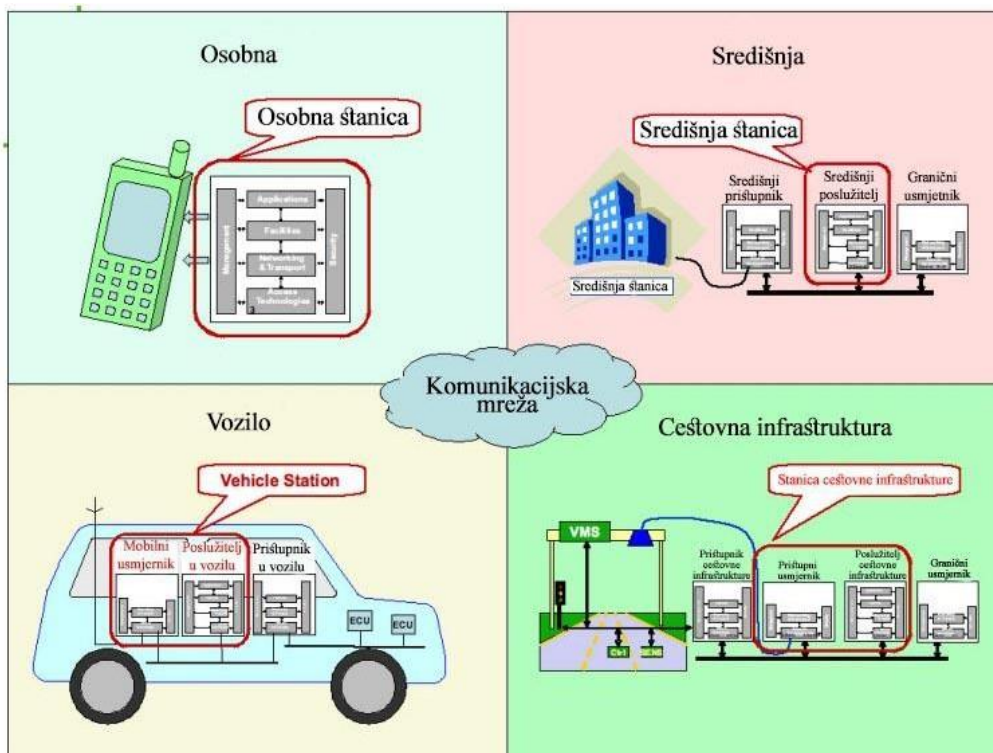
Osobna

Osobna štanica

Applications

Facilities

Networking & Transport

Access Technologies

Management

Security

Središnja

Središnja štanica

Središnji prištupnik

Središnji poslužitelj

Granični usmjetnik

Središnja štanica

Komunikacijska mreža

Vozilo

Vehicle Station

Mobilni usmjernik

Poslužitelj u vozilu

Prištupnik u vozilu

ECU

ECU

Cestovna infraštruktura

Stanica cestovne infraštrukture

VMS

Prištupnik cestovne infraštrukture

Prištupni usmjernik

Poslužitelj cestovne infraštrukture

Granični usmjernik

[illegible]

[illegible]